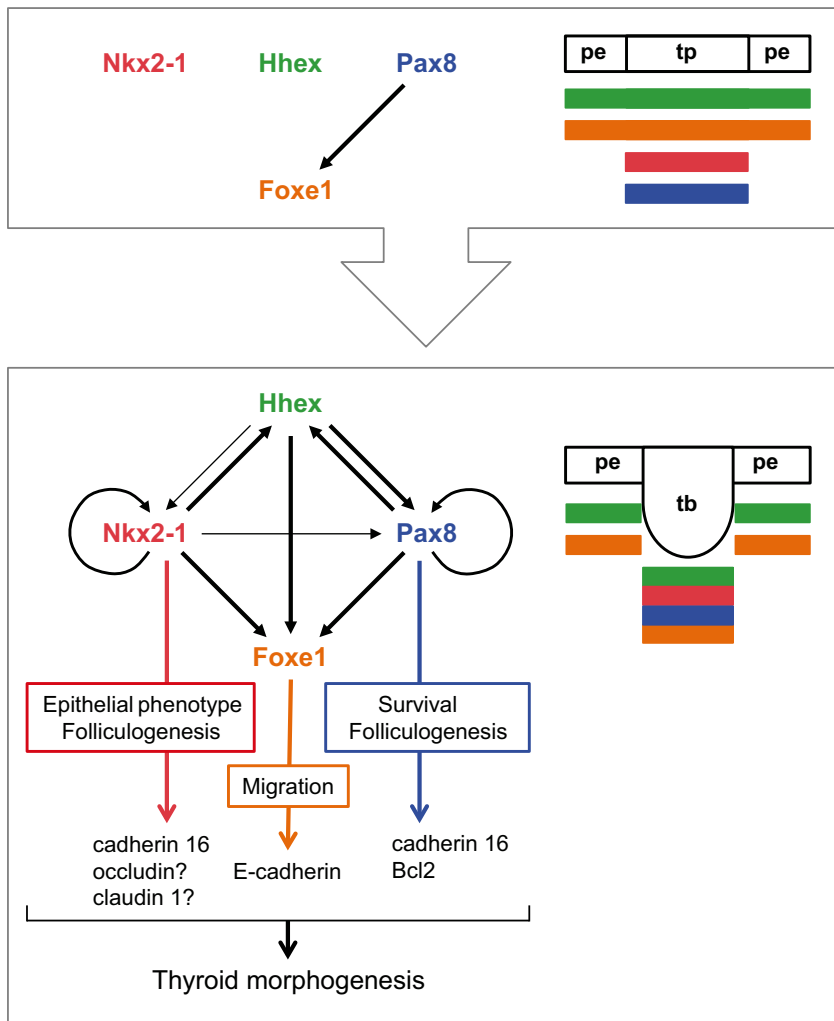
Nkx2-1 Hhex Pax8

Foxe1

pe tp pe

Hhex

Nkx2-1 Pax8

Foxe1

pe tb pe

Epithelial phenotype
Folliculogenesis

Survival
Folliculogenesis

Migration

cadherin 16
occludin?
claudin 1?

E-cadherin

cadherin 16
Bcl2

Thyroid morphogenesis